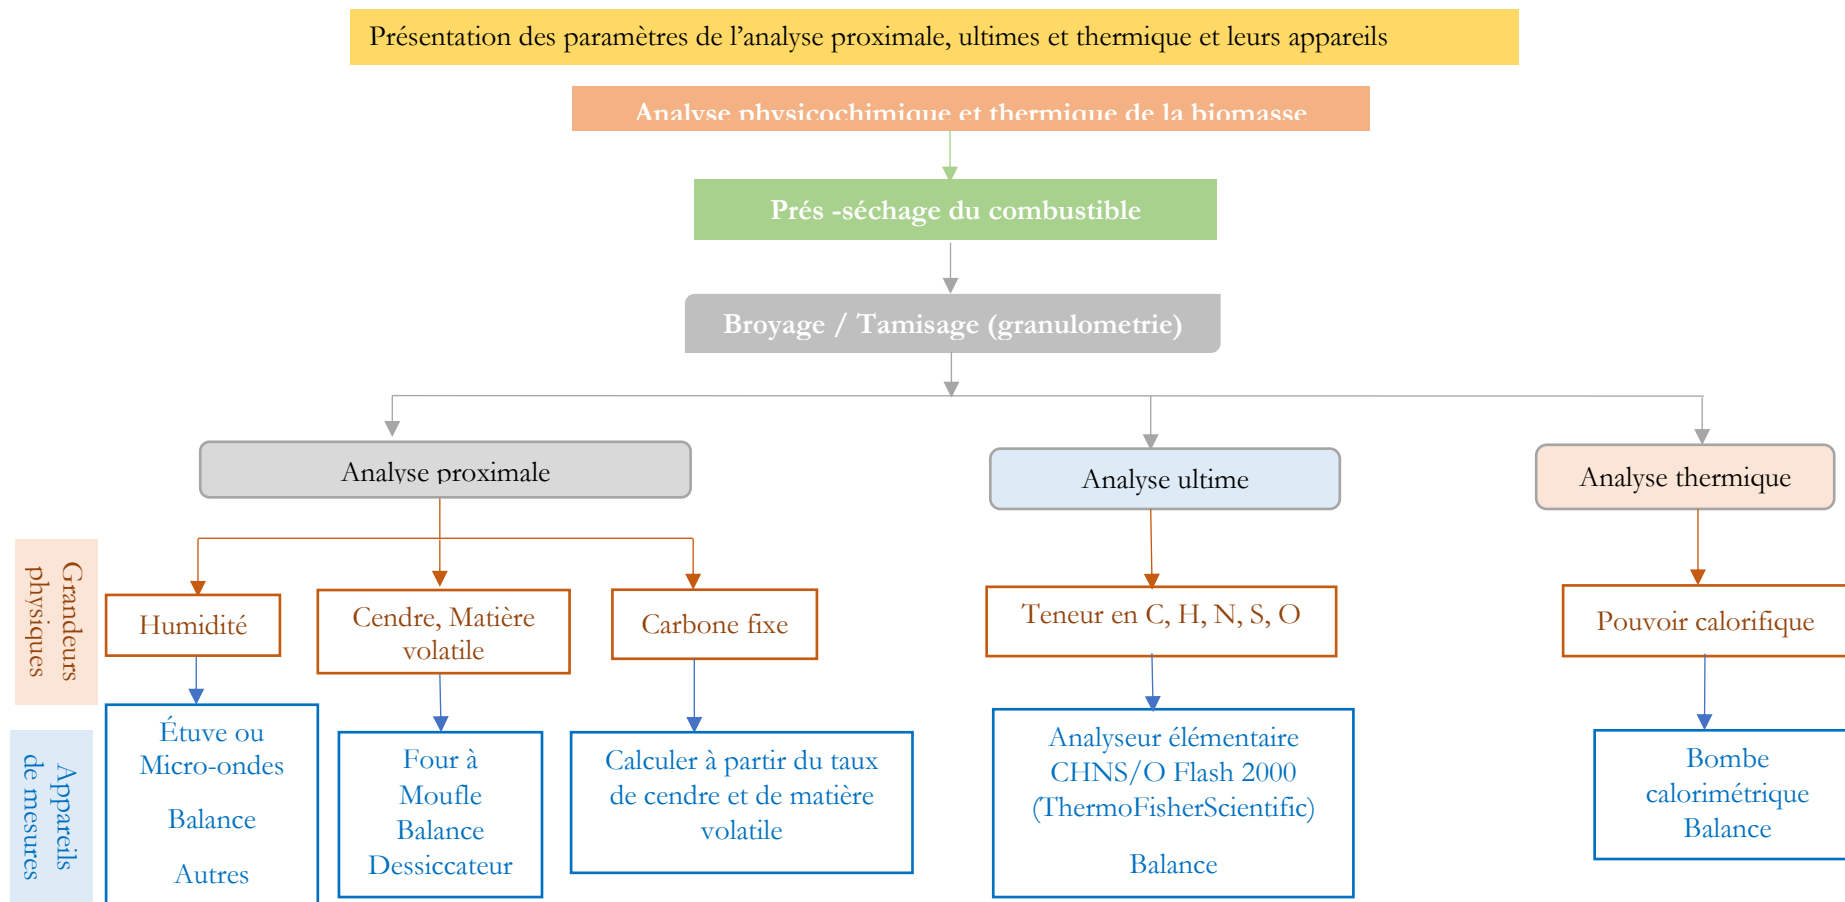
Présentation des paramètres de l’analyse proximale, ultimes et thermique et leurs appareils

Analyse physicochimique et thermique de la biomasse

Prés -séchage du combustible

Broyage / Tamisage (granulometrie)

Analyse proximale

Analyse ultime

Analyse thermique

Grandeurs physiques

Humidité

Cendre, Matière volatile

Carbone fixe

Teneur en C, H, N, S, O

Pouvoir calorifique

Appareils de mesures

Étuve ou Micro-ondes

Balance

Autres

Four à Moufle Balance Dessiccateur

Calculer à partir du taux de cendre et de matière volatile

Analyseur élémentaire CHNS/O Flash 2000 (ThermoFisherScientific)

Balance

Bombe calorimétrique Balance